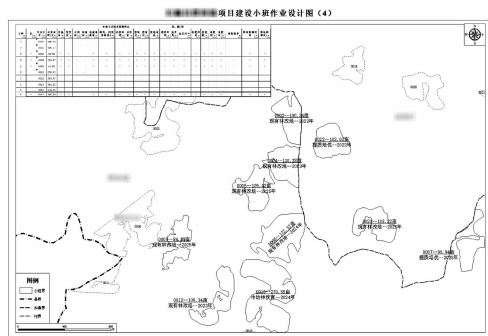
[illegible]项目建设小班作业设计图（4）

0002—136.34亩
抚育林改培—2022年

0022—165.63亩
抚育林改培—2023年

0004—110.22亩
抚育林改培—2025年

0005—109.82亩
抚育林改培—2025年

0006—105.72亩
抚育林改培—2024年

0008—64.89亩
抚育林改培—2024年

0014—118.22亩
抚育林改培—2025年

0007—35.94亩
抚育林改培—2025年

0010—173.33亩
中幼林抚育—2024年

0012—136.34亩
抚育林改培—2023年

图例
小班界
道路
乡镇界
村界
河流